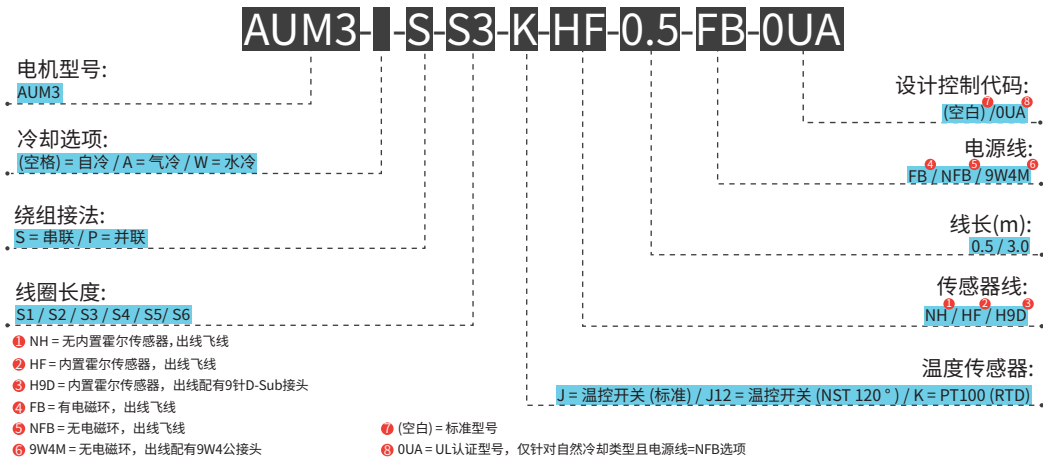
AUM3- -S-S3-K-HF-0.5-FB-0UA

电机型号:
AUM3

冷却选项:
(空格) = 自冷 / A = 气冷 / W = 水冷

绕组接法:
S = 串联 / P = 并联

线圈长度:
S1 / S2 / S3 / S4 / S5/ S6

设计控制代码:
(空白)⑦/0UA⑧

电源线:
FB④/ NFB⑤/ 9W4M⑥

线长(m):
0.5 / 3.0

传感器线:
NH①/ HF②/ H9D③

温度传感器:
J = 温控开关 (标准) / J12 = 温控开关 (NST 120 °) / K = PT100 (RTD)

① NH = 无内置霍尔传感器，出线飞线
② HF = 内置霍尔传感器，出线飞线
③ H9D = 内置霍尔传感器，出线配有9针D-Sub接头
④ FB = 有电磁环，出线飞线
⑤ NFB = 无电磁环，出线飞线
⑥ 9W4M = 无电磁环，出线配有9W4公接头

⑦ (空白) = 标准型号
⑧ 0UA = UL认证型号，仅针对自然冷却类型且电源线=NFB选项